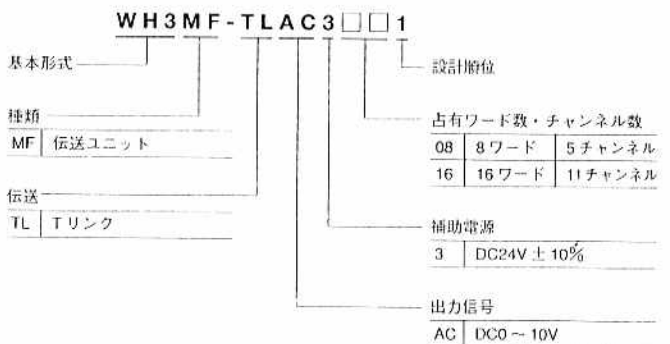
WH3MF-TLAC3□□1

基本形式

設計順位

種類

| MF | 伝送ユニット |
|---|---|

占有ワード数・チャンネル数

| 08 | 8ワード | 5チャンネル |
|---|---|---|
| 16 | 16ワード | 11チャンネル |

伝送

| TL | Tリンク |
|---|---|

補助電源

| 3 | DC24V ± 10% |
|---|---|

出力信号

| AC | DC0 ~ 10V |
|---|---|